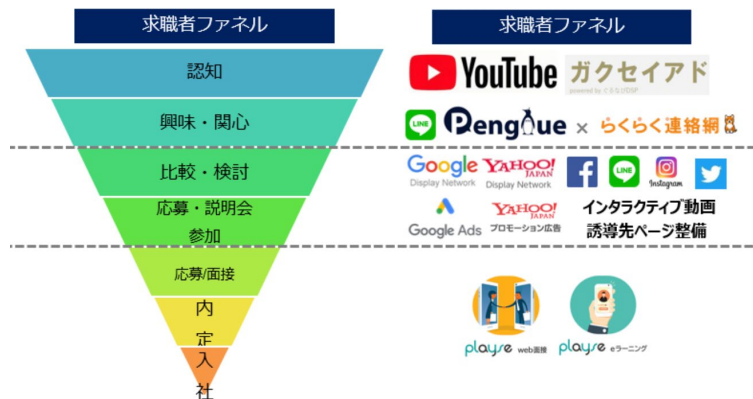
求職者ファネル

認知

興味・関心

比較・検討

応募・説明会参加

応募/面接

内定

入社

求職者ファネル

YouTube

ガクセイアド

powered by ぐるなびDSP

LINE

Penguue × らくらく連絡網

Google Display Network

YAHOO! JAPAN Display Network

LINE

Instagram

Google Ads

YAHOO! JAPAN プロモーション広告

インタラクティブ動画

誘導先ページ整備

playse web面接

playse eラーニング